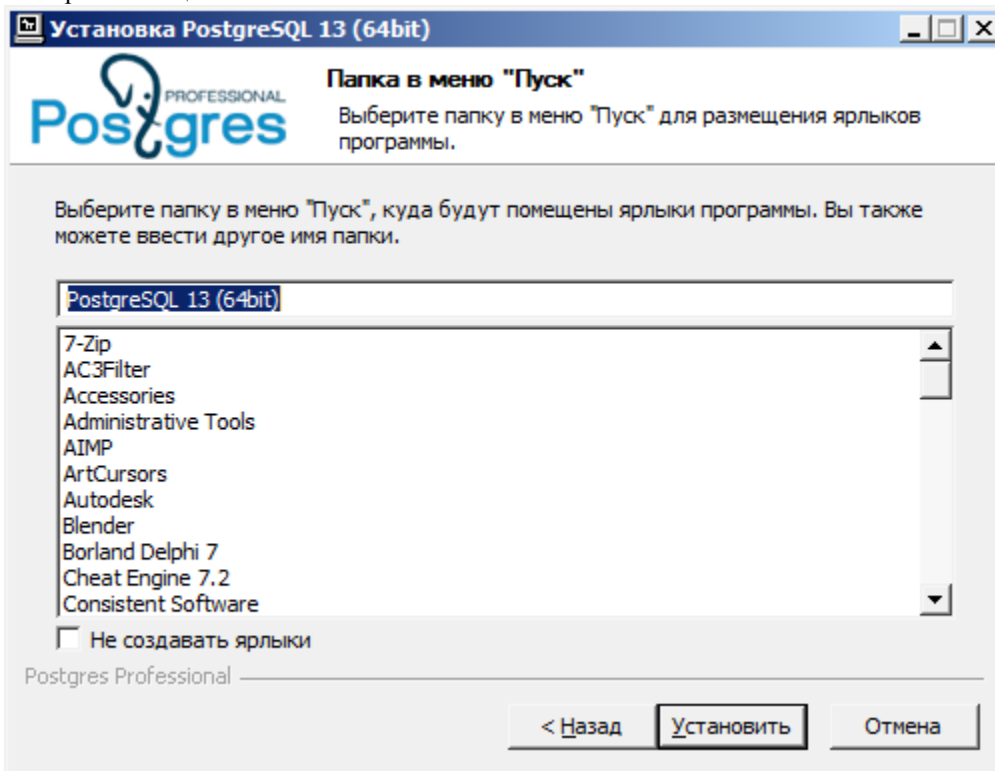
Установка PostgreSQL 13 (64bit)

PROFESSIONAL
Postgres

Папка в меню "Пуск"
Выберите папку в меню "Пуск" для размещения ярлыков программы.

Выберите папку в меню "Пуск", куда будут помещены ярлыки программы. Вы также можете ввести другое имя папки.

PostgreSQL 13 (64bit)

7-Zip
AC3Filter
Accessories
Administrative Tools
AIMP
ArtCursors
Autodesk
Blender
Borland Delphi 7
Cheat Engine 7.2
Consistent Software

Не создавать ярлыки

Postgres Professional

< Назад
Установить
Отмена